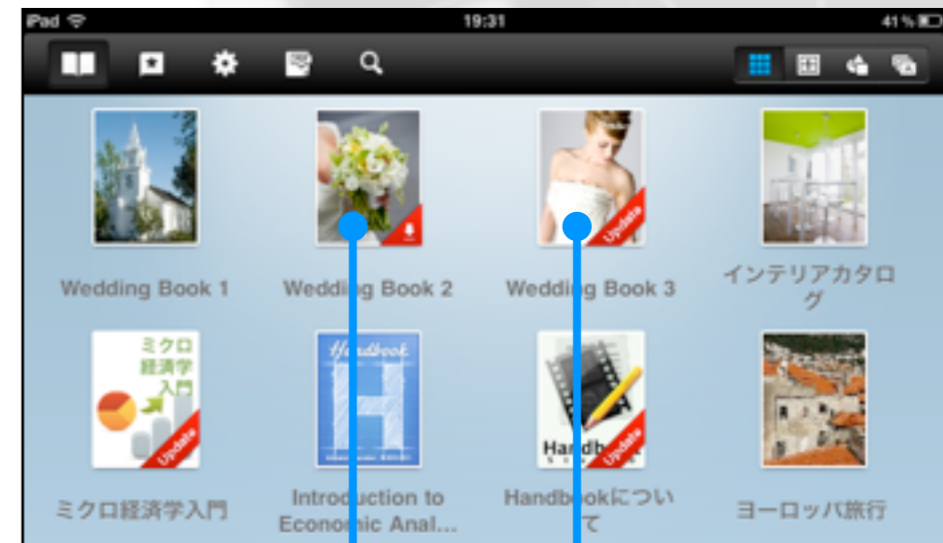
iPad
19:31
41 %

Wedding Book 1
Wedding Book 2
Update
Wedding Book 3
インテリアカタログ

ミクロ経済学入門
Update
Handbook
H
Handbook
Update
ミクロ経済学入門
Introduction to Economic Anal...
Handbookについて
ヨーロッパ旅行